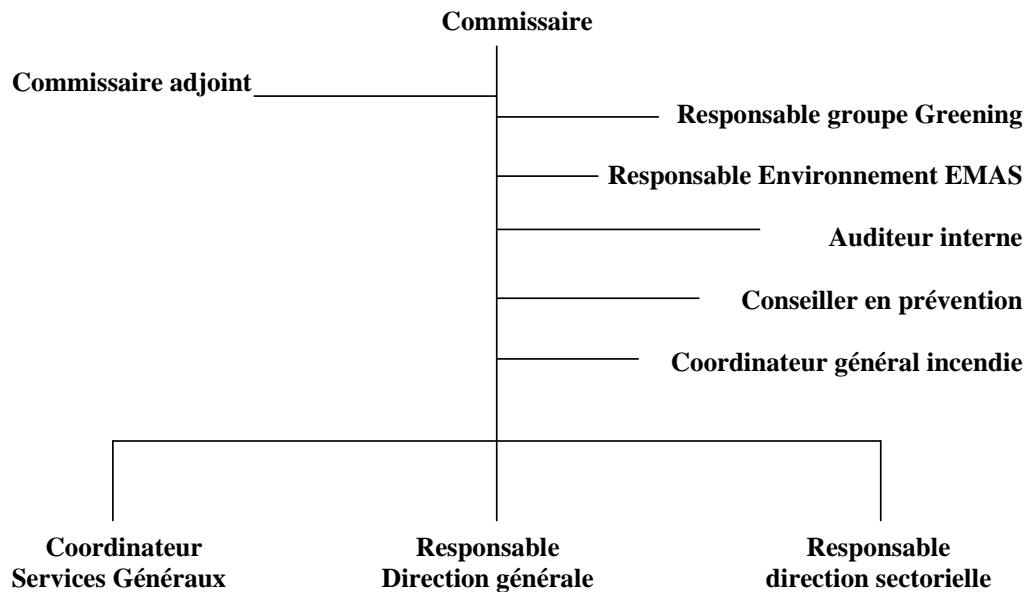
Commissaire

Commissaire adjoint

Responsable groupe Greening

Responsable Environnement EMAS

Auditeur interne

Conseiller en prévention

Coordinateur général incendie

Coordinateur Services Généraux

Responsable Direction générale

Responsable direction sectorielle